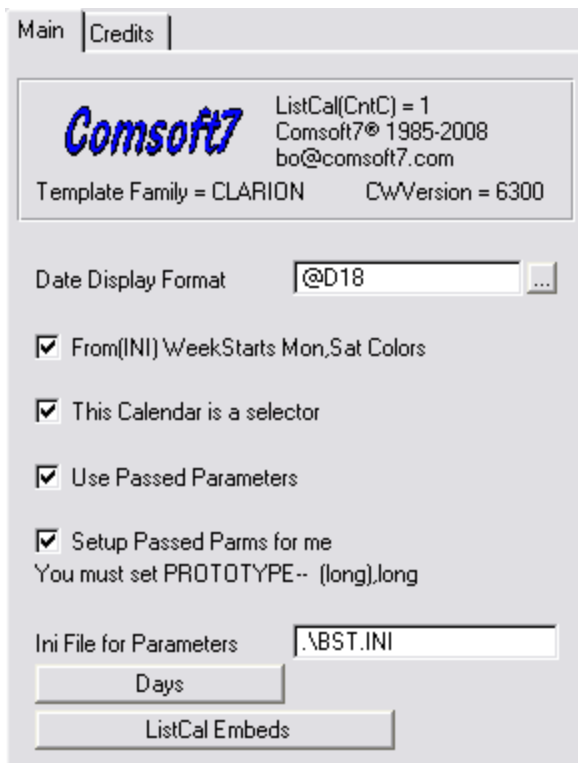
Main | Credits

Comsoft7

ListCal(CntC) = 1
Comsoft7® 1985-2008
bo@comsoft7.com

Template Family = CLARION CWVersion = 6300

Date Display Format @D18 ...

☑ From(INI) WeekStarts Mon,Sat Colors

☑ This Calendar is a selector

☑ Use Passed Parameters

☑ Setup Passed Parms for me
You must set PROTOTYPE-- (long),long

Ini File for Parameters .\BST.INI

Days

ListCal Embeds